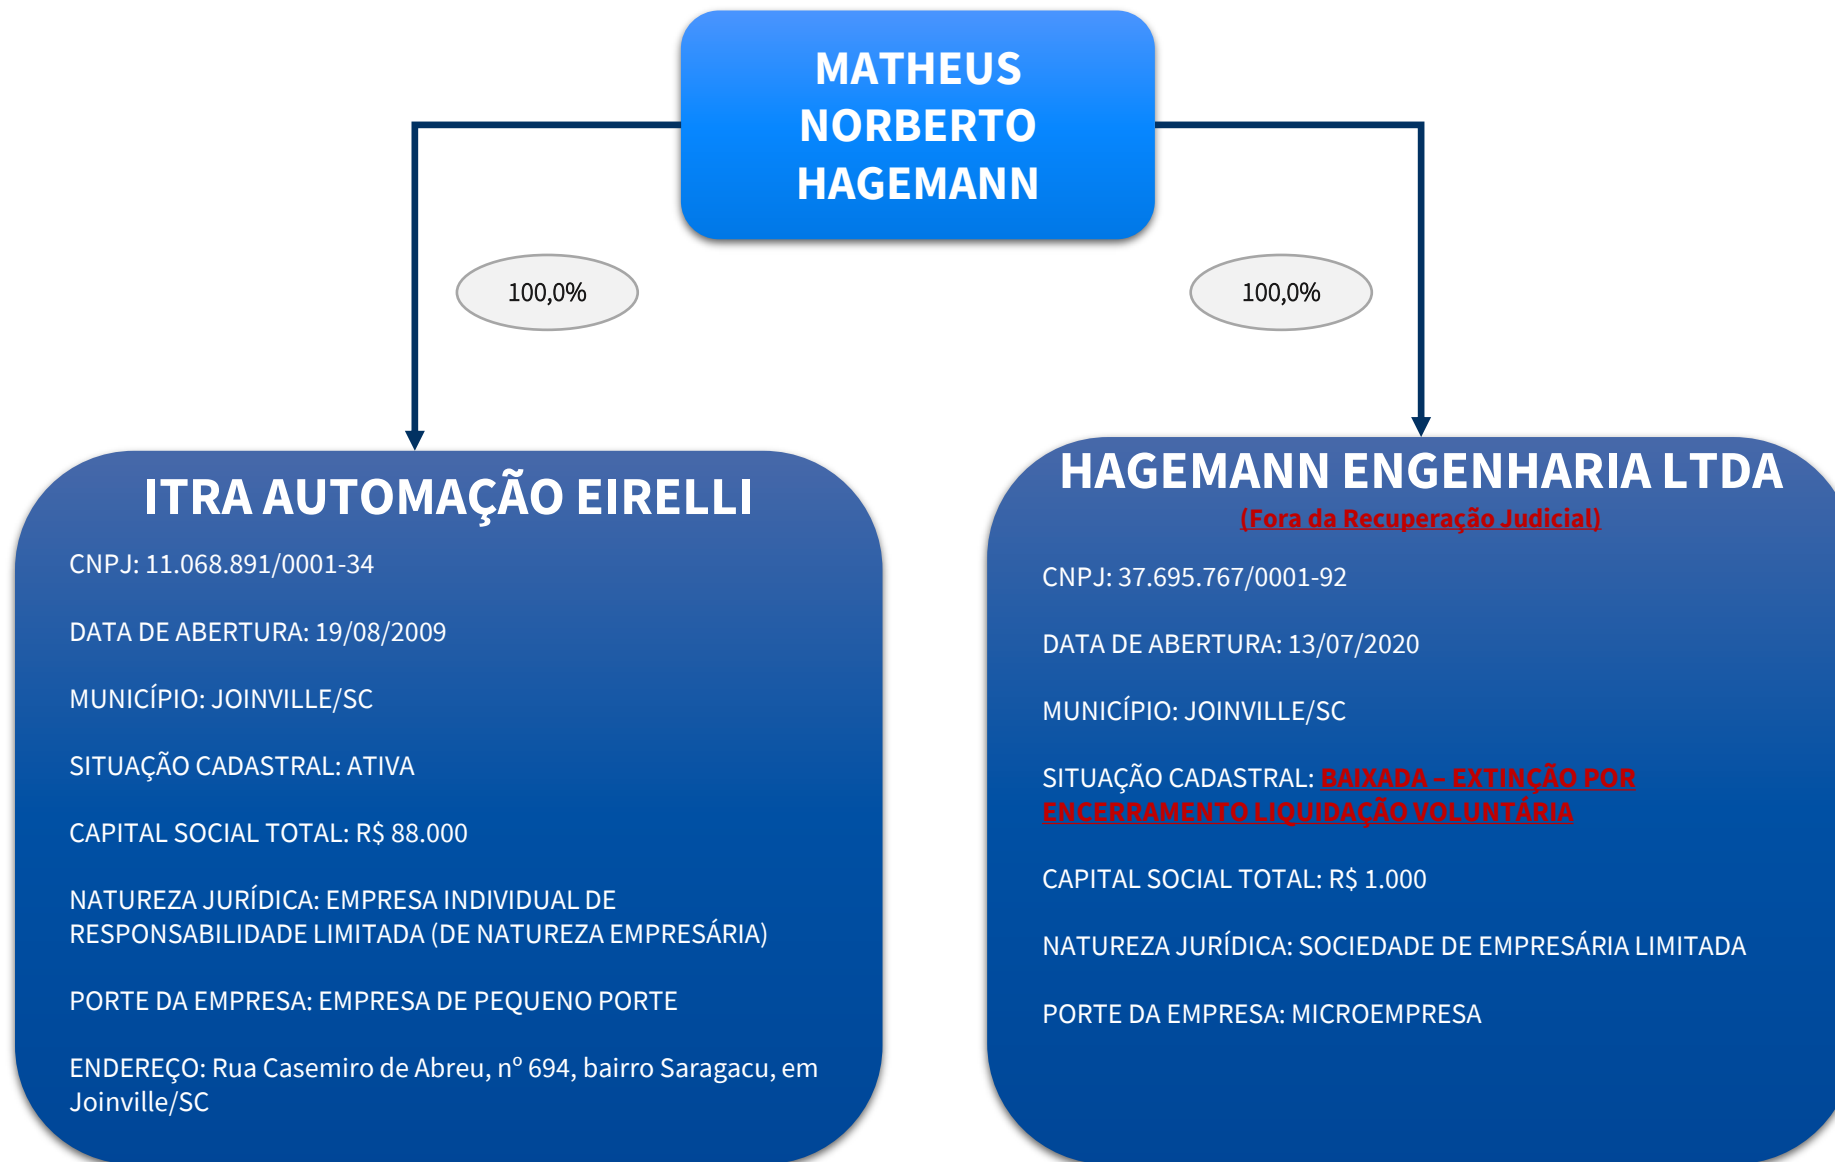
MATHEUS NORBERTO HAGEMANN

100,0%

100,0%

ITRA AUTOMAÇÃO EIRELLI

CNPJ: 11.068.891/0001-34

DATA DE ABERTURA: 19/08/2009

MUNICÍPIO: JOINVILLE/SC

SITUAÇÃO CADASTRAL: ATIVA

CAPITAL SOCIAL TOTAL: R$ 88.000

NATUREZA JURÍDICA: EMPRESA INDIVIDUAL DE RESPONSABILIDADE LIMITADA (DE NATUREZA EMPRESÁRIA)

PORTE DA EMPRESA: EMPRESA DE PEQUENO PORTE

ENDEREÇO: Rua Casemiro de Abreu, nº 694, bairro Saragacu, em Joinville/SC

HAGEMANN ENGENHARIA LTDA

(Fora da Recuperação Judicial)

CNPJ: 37.695.767/0001-92

DATA DE ABERTURA: 13/07/2020

MUNICÍPIO: JOINVILLE/SC

SITUAÇÃO CADASTRAL: BAIXADA – EXTINÇÃO POR ENCERRAMENTO LIQUIDAÇÃO VOLUNTÁRIA

CAPITAL SOCIAL TOTAL: R$ 1.000

NATUREZA JURÍDICA: SOCIEDADE DE EMPRESÁRIA LIMITADA

PORTE DA EMPRESA: MICROEMPRESA